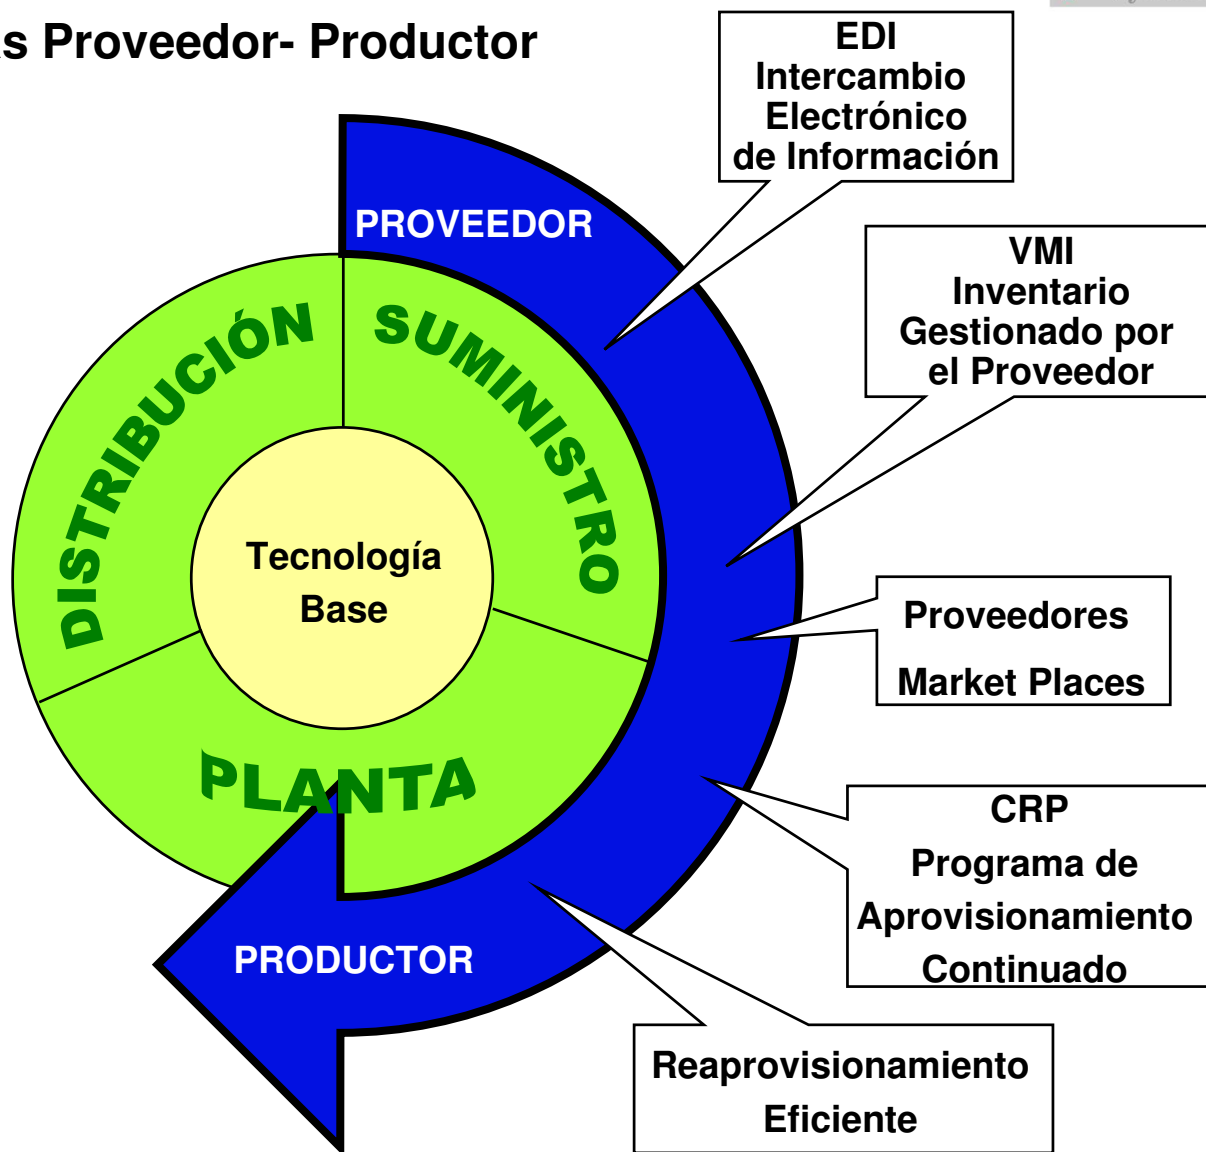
s Proveedor- Productor

EDI
Intercambio
Electrónico
de Información

PROVEEDOR

VMI
Inventario
Gestionado por
el Proveedor

DISTRIBUCIÓN

SUMINISTRO

Tecnología
Base

Proveedores
Market Places

PLANTA

CRP
Programa de
Aprovisionamiento
Continuado

PRODUCTOR

Reaprovisionamiento
Eficiente